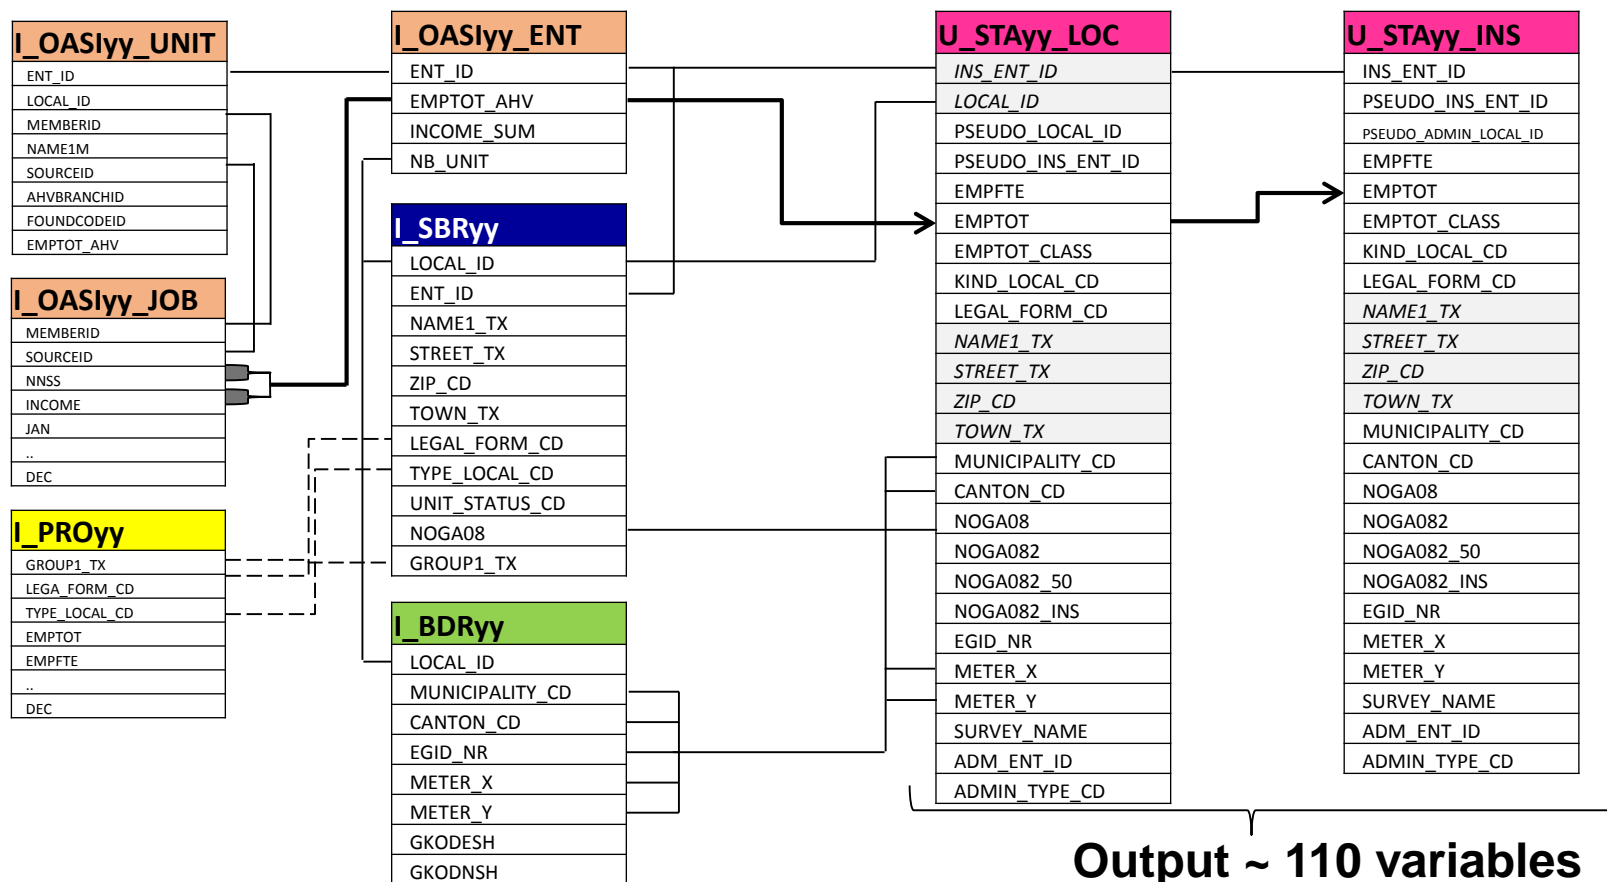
I_OASIyy_UNIT

ENT_ID
LOCAL_ID
MEMBERID
NAME1M
SOURCEID
AHVBRANCHID
FOUNDCODEID
EMPTOT_AHV

I_OASIyy_JOB

MEMBERID
SOURCEID
NNSS
INCOME
JAN
..
DEC

I_PROyy

GROUP1_TX
LEGA_FORM_CD
TYPE_LOCAL_CD
EMPTOT
EMPFTE
..
DEC

I_OASIyy_ENT

ENT_ID
EMPTOT_AHV
INCOME_SUM
NB_UNIT

I_SBRyy

LOCAL_ID
ENT_ID
NAME1_TX
STREET_TX
ZIP_CD
TOWN_TX
LEGAL_FORM_CD
TYPE_LOCAL_CD
UNIT_STATUS_CD
NOGA08
GROUP1_TX

I_BDRyy

LOCAL_ID
MUNICIPALITY_CD
CANTON_CD
EGID_NR
METER_X
METER_Y
GKODESH
GKODNSH

U_STAyy_LOC

INS_ENT_ID
LOCAL_ID
PSEUDO_LOCAL_ID
PSEUDO_INS_ENT_ID
EMPFTE
EMPTOT
EMPTOT_CLASS
KIND_LOCAL_CD
LEGAL_FORM_CD
NAME1_TX
STREET_TX
ZIP_CD
TOWN_TX
MUNICIPALITY_CD
CANTON_CD
NOGA08
NOGA082
NOGA082_50
NOGA082_INS
EGID_NR
METER_X
METER_Y
SURVEY_NAME
ADM_ENT_ID
ADMIN_TYPE_CD

U_STAyy_INS

INS_ENT_ID
PSEUDO_INS_ENT_ID
PSEUDO_ADMIN_LOCAL_ID
EMPFTE
EMPTOT
EMPTOT_CLASS
KIND_LOCAL_CD
LEGAL_FORM_CD
NAME1_TX
STREET_TX
ZIP_CD
TOWN_TX
MUNICIPALITY_CD
CANTON_CD
NOGA08
NOGA082
NOGA082_50
NOGA082_INS
EGID_NR
METER_X
METER_Y
SURVEY_NAME
ADM_ENT_ID
ADMIN_TYPE_CD

Output ~ 110 variables